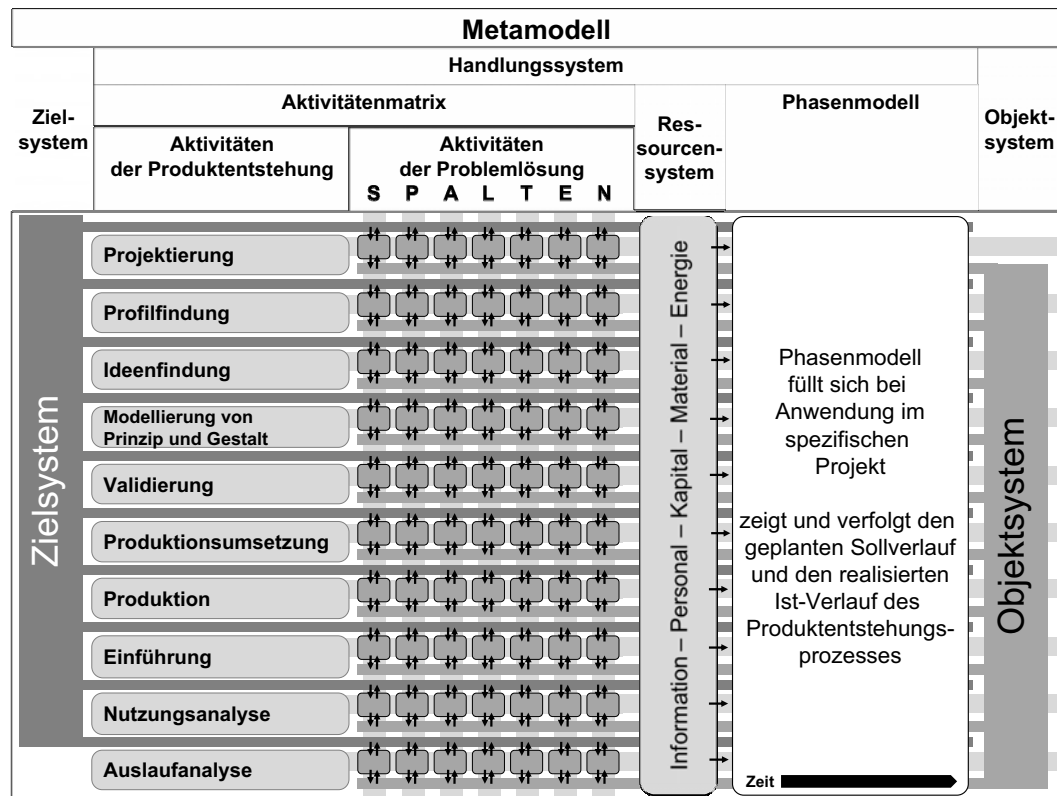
Metamodell

Handlungssystem

Ziel-system

Aktivitätenmatrix

Aktivitäten der Produktentstehung

Aktivitäten der Problemlösung

S P A L T E N

Res-sourcen-system

Phasenmodell

Objekt-system

Zielsystem

Projektierung

Profilfindung

Ideenfindung

Modellierung von Prinzip und Gestalt

Validierung

Produktionsumsetzung

Produktion

Einführung

Nutzungsanalyse

Auslaufanalyse

Information – Personal – Kapital – Material – Energie

Phasenmodell füllt sich bei Anwendung im spezifischen Projekt

zeigt und verfolgt den geplanten Sollverlauf und den realisierten Ist-Verlauf des Produktentstehungsprozesses

Zeit

Objektsystem